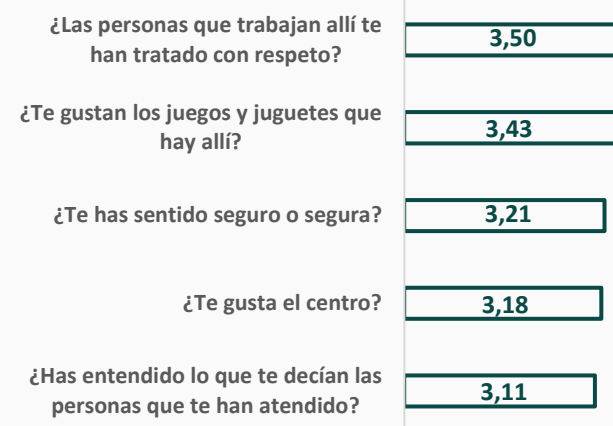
¿Las personas que trabajan allí te han tratado con respeto?
3,50

¿Te gustan los juegos y juguetes que hay allí?
3,43

¿Te has sentido seguro o segura?
3,21

¿Te gusta el centro?
3,18

¿Has entendido lo que te decían las personas que te han atendido?
3,11